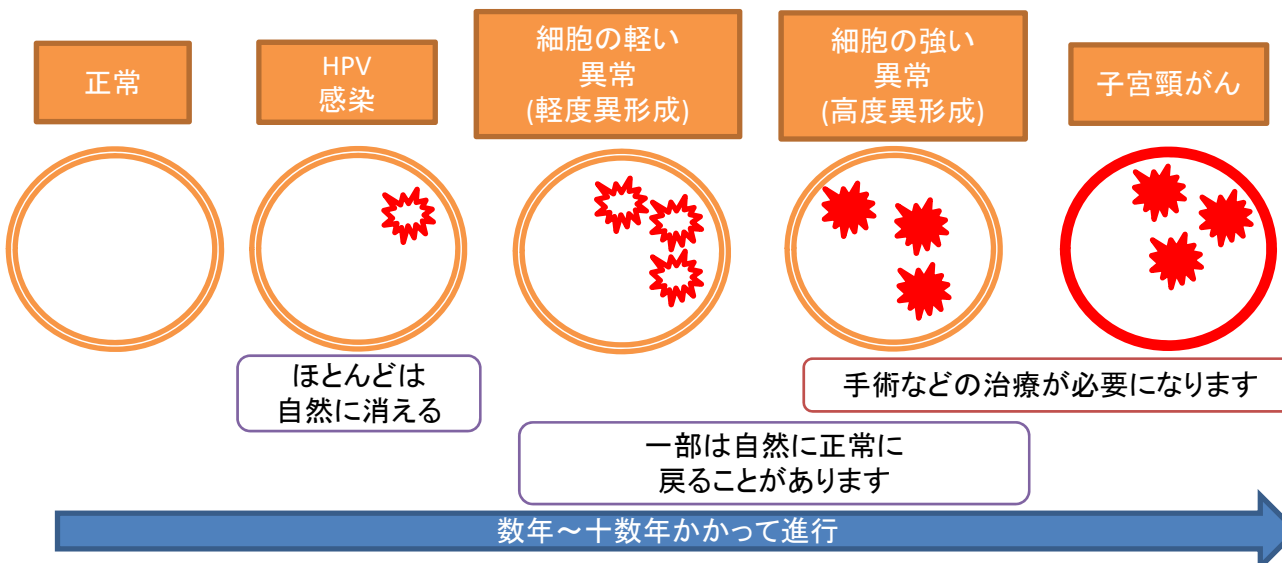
正常

HPV
感染

細胞の軽い
異常
(軽度異形成)

細胞の強い
異常
(高度異形成)

子宮頸がん

ほとんどは
自然に消える

手術などの治療が必要になります

一部は自然に正常に
戻ることがあります

数年～十数年かかって進行